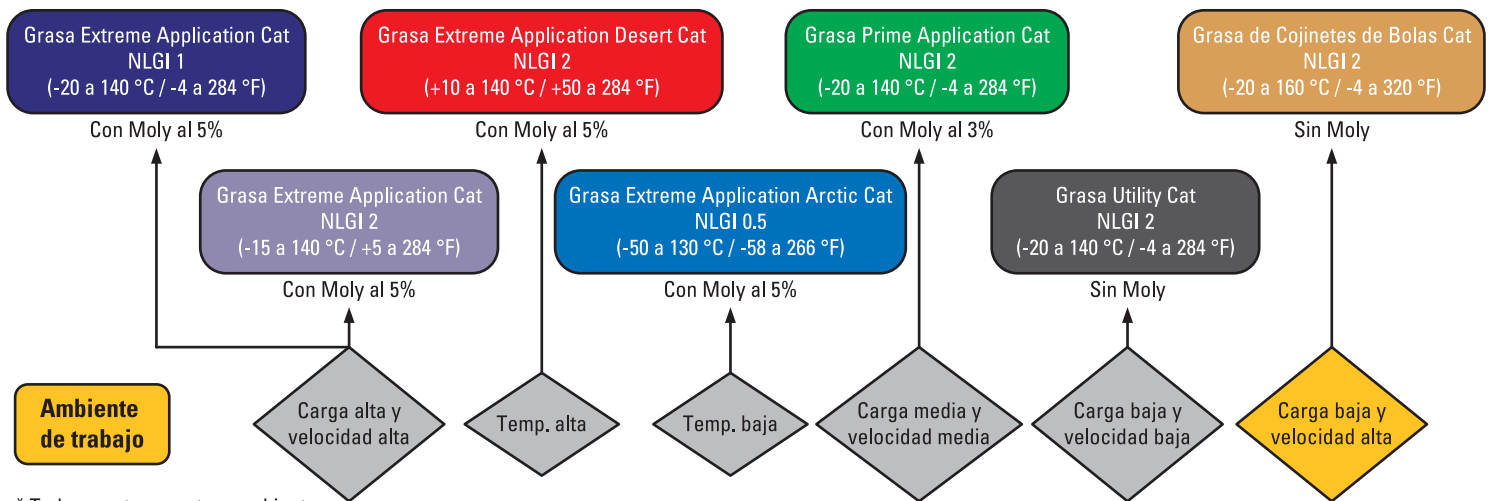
Grasa Extreme Application Cat
NLGI 1
(-20 a 140 °C / -4 a 284 °F)

Con Moly al 5%

Grasa Extreme Application Desert Cat
NLGI 2
(+10 a 140 °C / +50 a 284 °F)

Con Moly al 5%

Grasa Prime Application Cat
NLGI 2
(-20 a 140 °C / -4 a 284 °F)

Con Moly al 3%

Grasa de Cojinetes de Bolas Cat
NLGI 2
(-20 a 160 °C / -4 a 320 °F)

Sin Moly

Grasa Extreme Application Cat
NLGI 2
(-15 a 140 °C / +5 a 284 °F)

Con Moly al 5%

Grasa Extreme Application Arctic Cat
NLGI 0.5
(-50 a 130 °C / -58 a 266 °F)

Con Moly al 5%

Grasa Utility Cat
NLGI 2
(-20 a 140 °C / -4 a 284 °F)

Sin Moly

Ambiente de trabajo

Carga alta y velocidad alta

Temp. alta

Temp. baja

Carga media y velocidad media

Carga baja y velocidad baja

Carga baja y velocidad alta

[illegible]